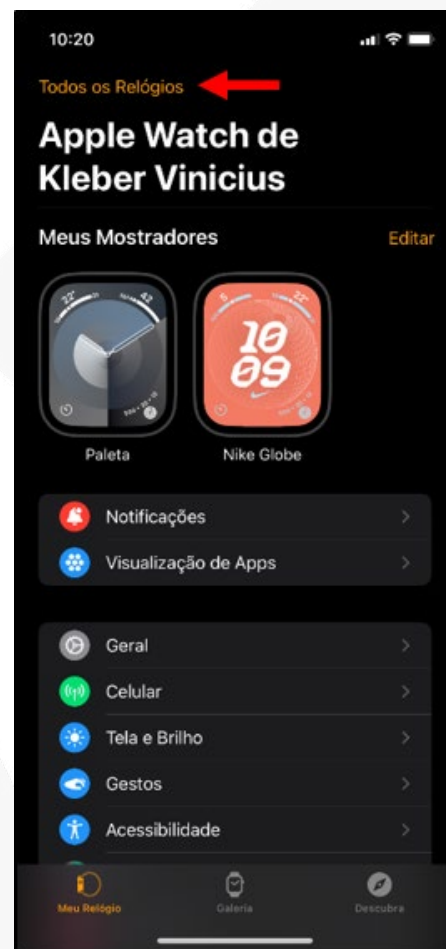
10:20

Todos os Relógios

Apple Watch de Kleber Vinicius

Meus Mostradores

Editar

22° 42

10 09

Paleta

Nike Globe

Notificações

Visualização de Apps

Geral

Celular

Tela e Brilho

Gestos

Acessibilidade

Meu Relógio

Galeria

Descubra